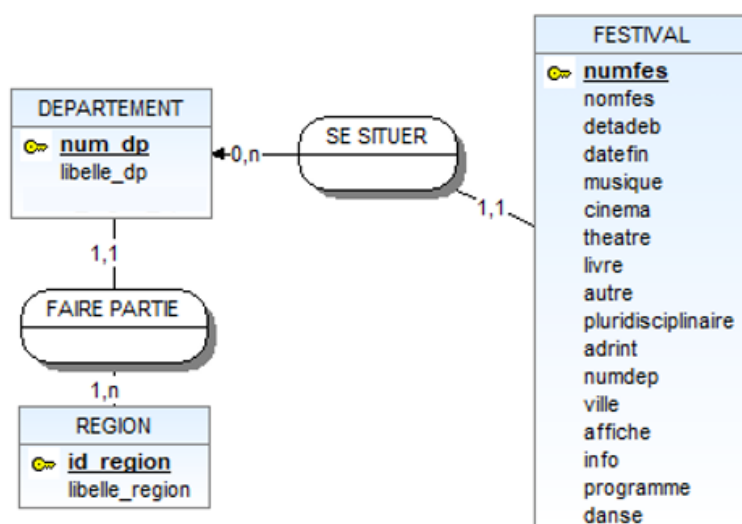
DEPARTEMENT
num_dp
libelle_dp

0,n

SE SITUER

1,1

FESTIVAL
numfes
nomfes
detadeb
datefin
musique
cinema
theatre
livre
autre
pluridisciplinaire
adrint
numdep
ville
affiche
info
programme
danse

1,1

FAIRE PARTIE

1,n

REGION
id_region
libelle_region